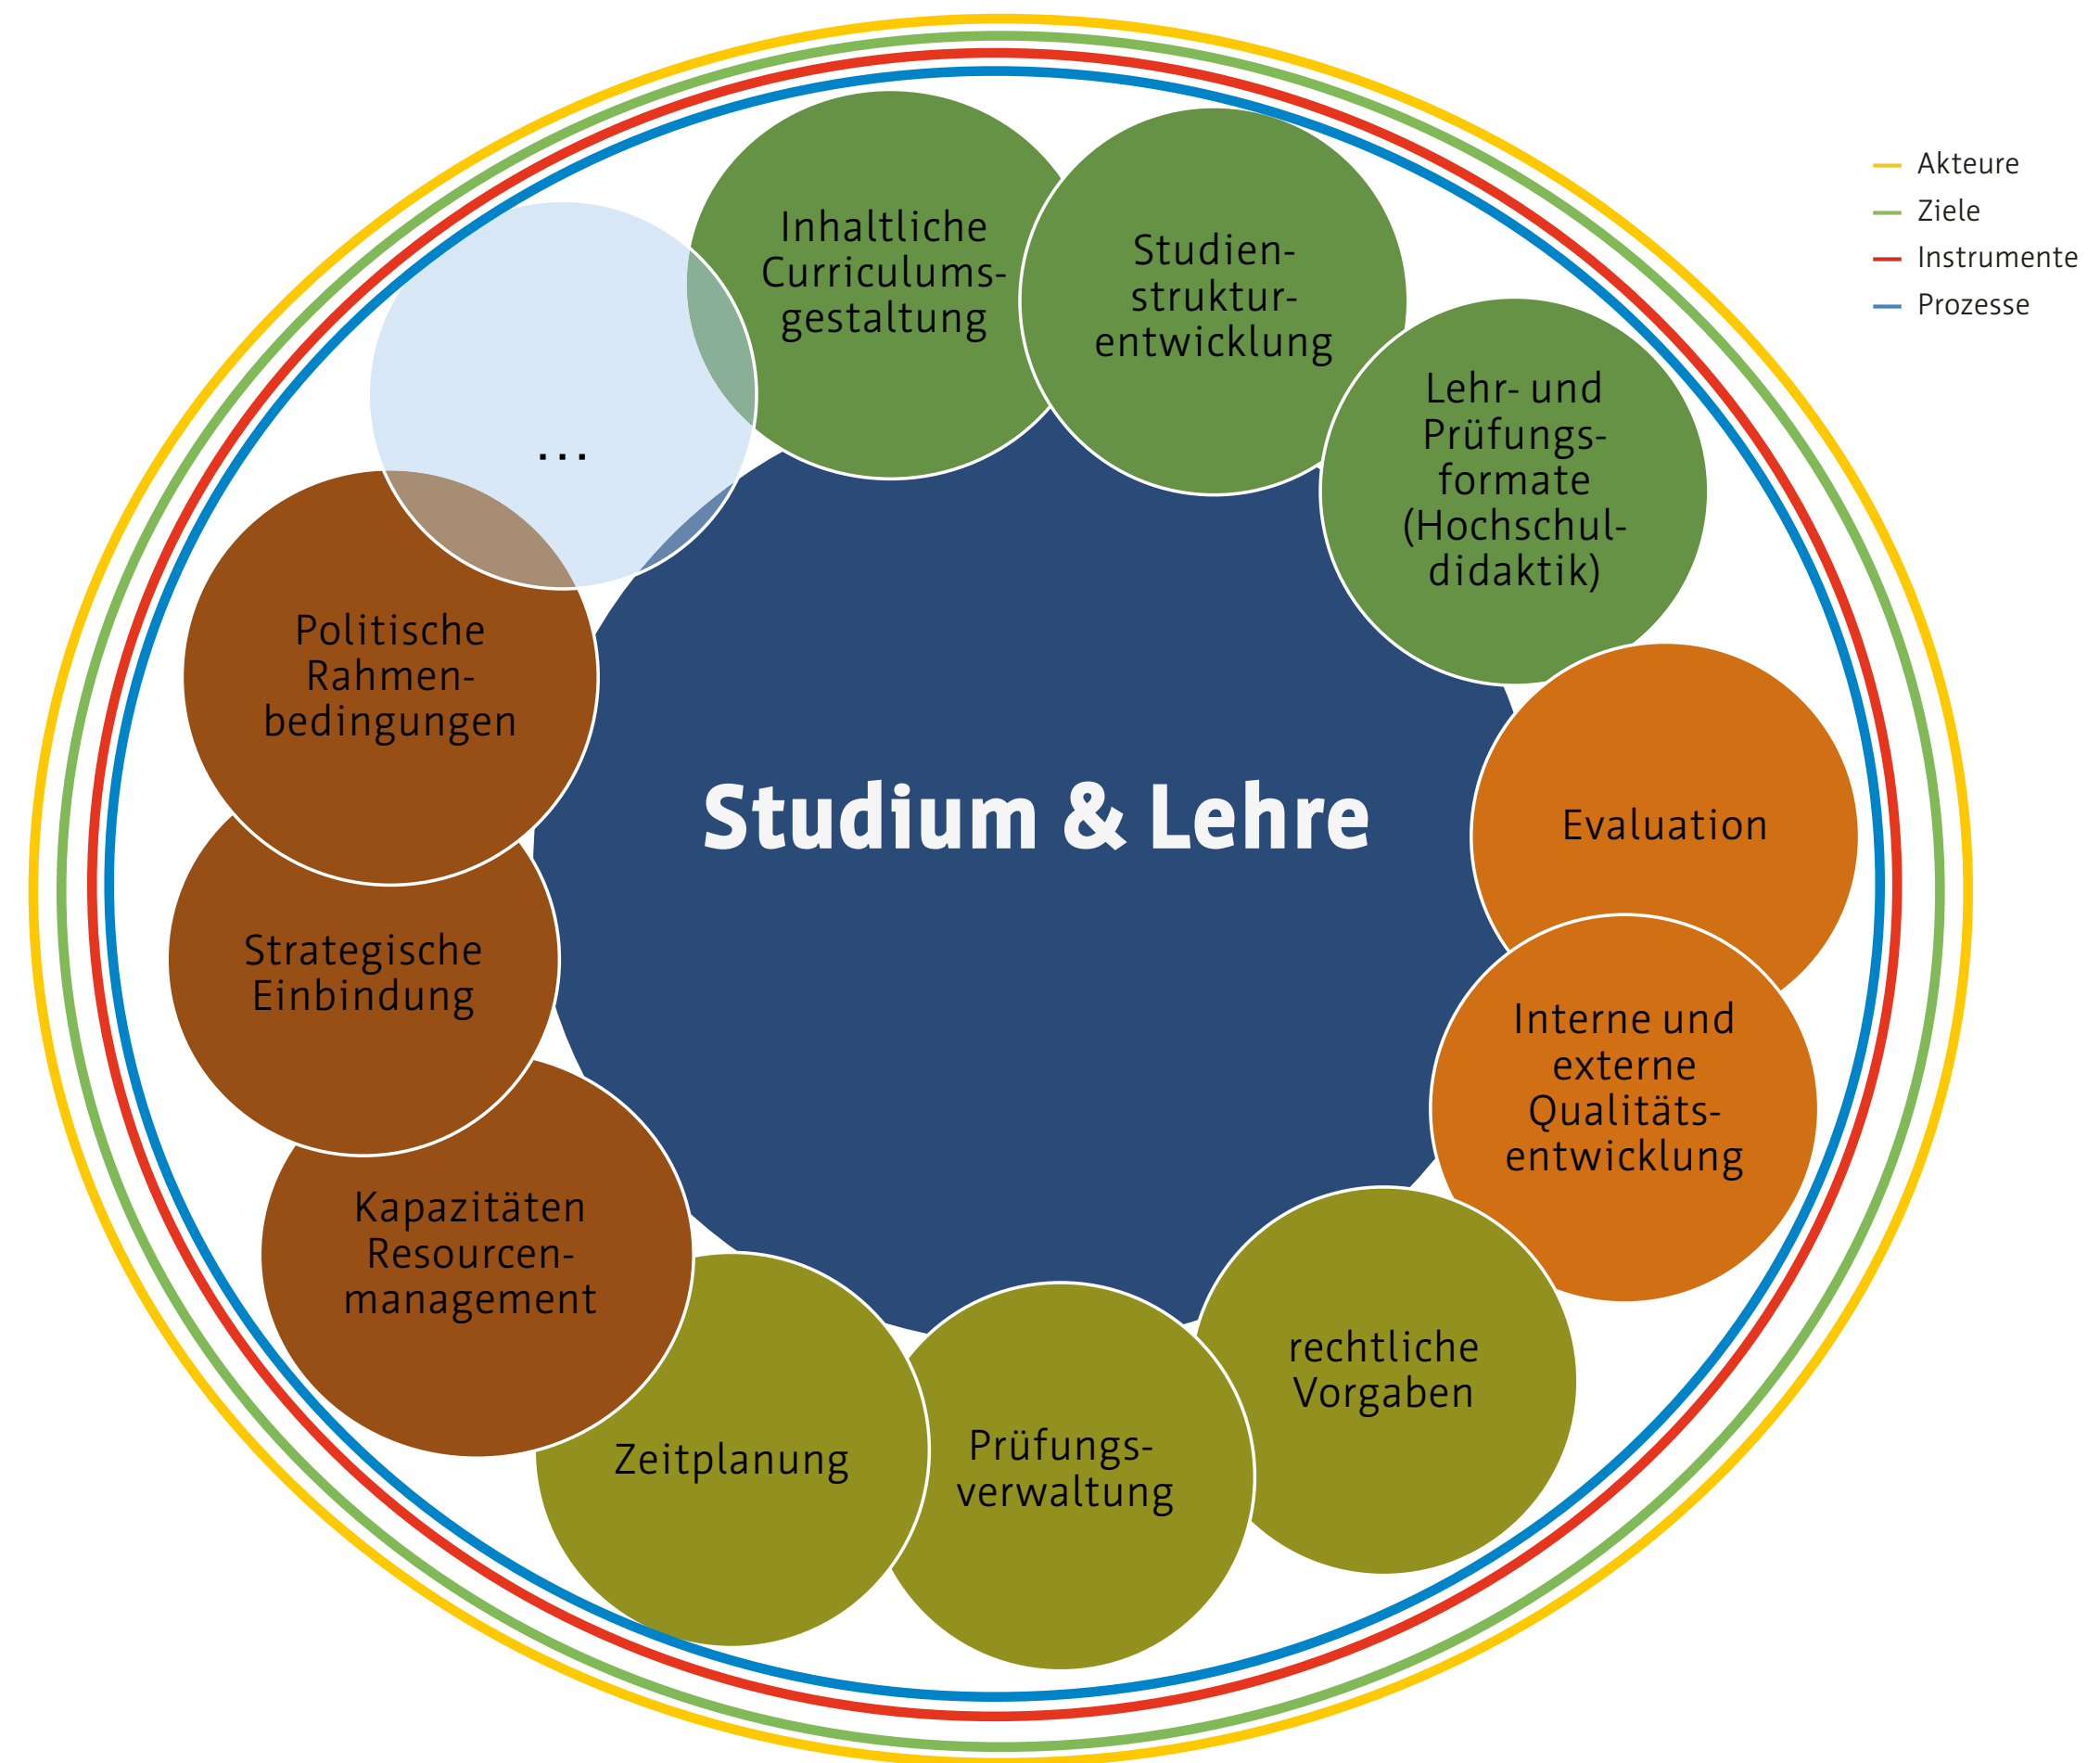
Akteure
Ziele
Instrumente
Prozesse

Studium & Lehre

Inhaltliche Curriculumsgestaltung

Studienstrukturentwicklung

Lehr- und Prüfungsformate (Hochschuldidaktik)

Evaluation

Interne und externe Qualitätsentwicklung

rechtliche Vorgaben

Prüfungsverwaltung

Zeitplanung

Kapazitäten Resourcenmanagement

Strategische Einbindung

Politische Rahmenbedingungen

...